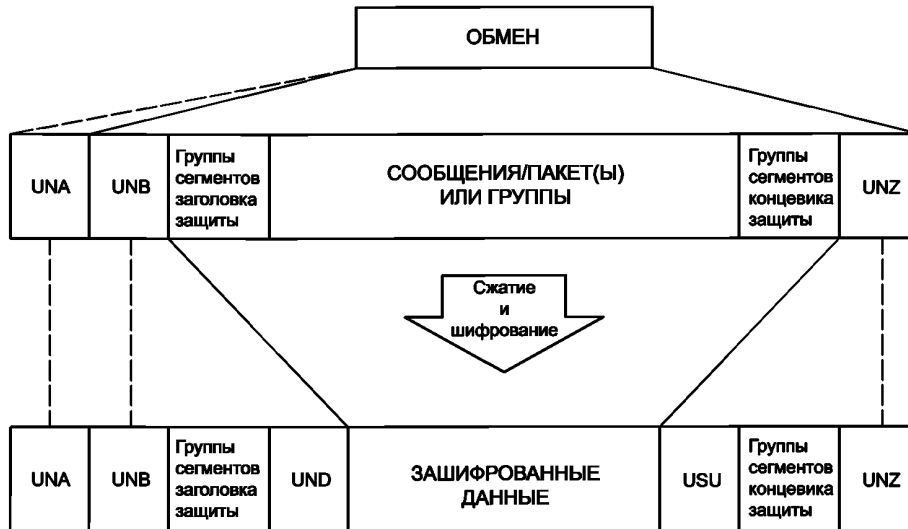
ОБМЕН

UNA

UNB

Группы сегментов заголовка защиты

СООБЩЕНИЯ/ПАКЕТ(Ы) ИЛИ ГРУППЫ

Группы сегментов концевика защиты

UNZ

Сжатие и шифрование

UNA

UNB

Группы сегментов заголовка защиты

UND

ЗАШИФРОВАННЫЕ ДАННЫЕ

USU

Группы сегментов концевика защиты

UNZ